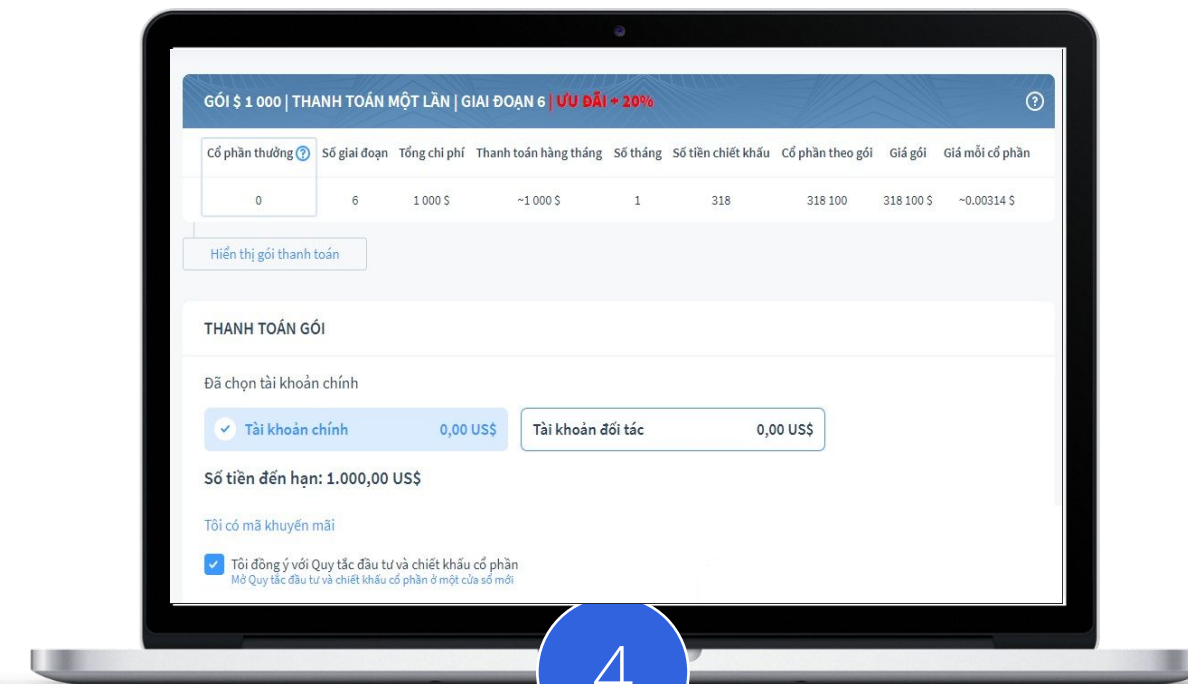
GÓI $ 1 000 | THANH TOÁN MỘT LẦN | GIAI ĐOẠN 6 | ƯU ĐÃI + 20%

| Cổ phần thưởng | Số giai đoạn | Tổng chi phí | Thanh toán hàng tháng | Số tháng | Số tiền chiết khấu | Cổ phần theo gói | Giá gói | Giá mỗi cổ phần |
|---|---|---|---|---|---|---|---|---|
| 0 | 6 | 1 000 $ | ~1 000 $ | 1 | 318 | 318 100 | 318 100 $ | ~0.00314 $ |

Hiển thị gói thanh toán

THANH TOÁN GÓI

Đã chọn tài khoản chính

Tài khoản chính 0,00 US$

Tài khoản đối tác 0,00 US$

Số tiền đến hạn: 1.000,00 US$

Tôi có mã khuyến mãi

Tôi đồng ý với Quy tắc đầu tư và chiết khấu cổ phần
Mở Quy tắc đầu tư và chiết khấu cổ phần ở một cửa sổ mới

4